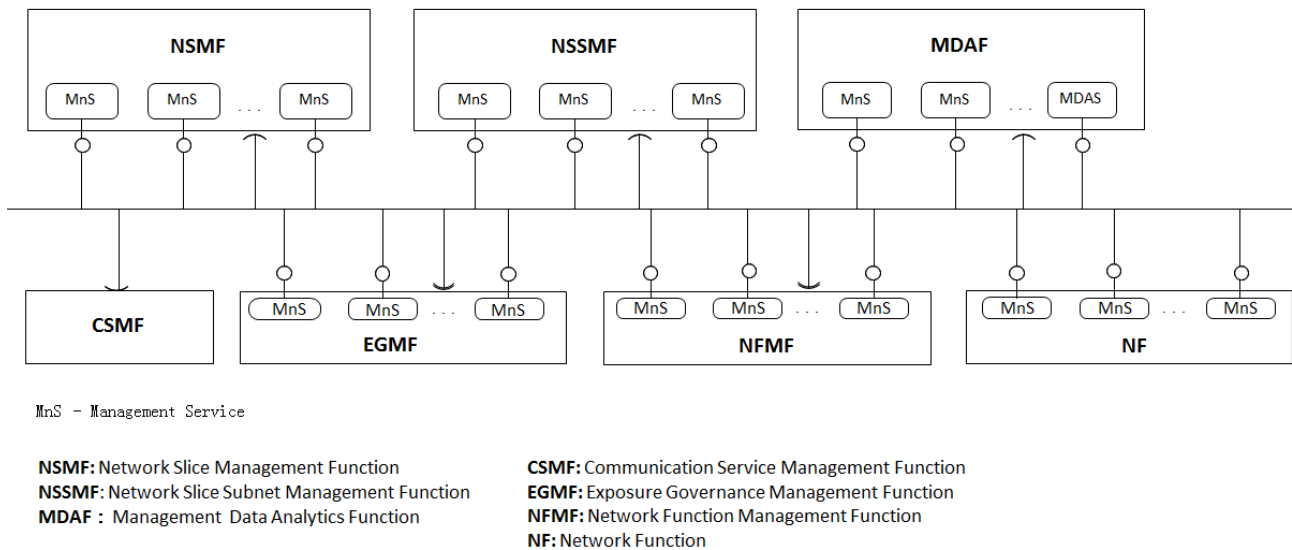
NSMF

MnS MnS . . . MnS

NSSMF

MnS MnS . . . MnS

MDAF

MnS MnS . . . MDAS

CSMF

MnS MnS . . . MnS

EGMF

MnS MnS . . . MnS

NFMF

MnS MnS . . . MnS

NF

MnS - Management Service

**NSMF:** Network Slice Management Function
**NSSMF**: Network Slice Subnet Management Function
**MDAF :** Management Data Analytics Function

**CSMF:** Communication Service Management Function
**EGMF:** Exposure Governance Management Function
**NFMF:** Network Function Management Function
**NF:** Network Function